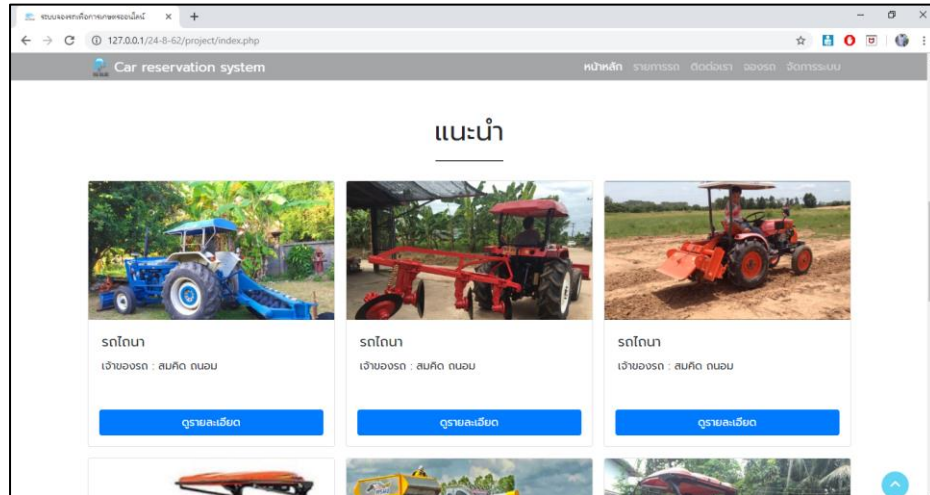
ระบบจองรถเพื่อการเกษตรออนไลน์ ×
127.0.0.1/24-8-62/project/index.php
Car reservation system
หน้าหลัก รายการรถ ติดต่อเรา จองรถ จัดการระบบ

แนะนำ

รถไถนา
เจ้าของรถ : สมคิด ถนอม
ดูรายละเอียด

รถไถนา
เจ้าของรถ : สมคิด ถนอม
ดูรายละเอียด

รถไถนา
เจ้าของรถ : สมคิด ถนอม
ดูรายละเอียด